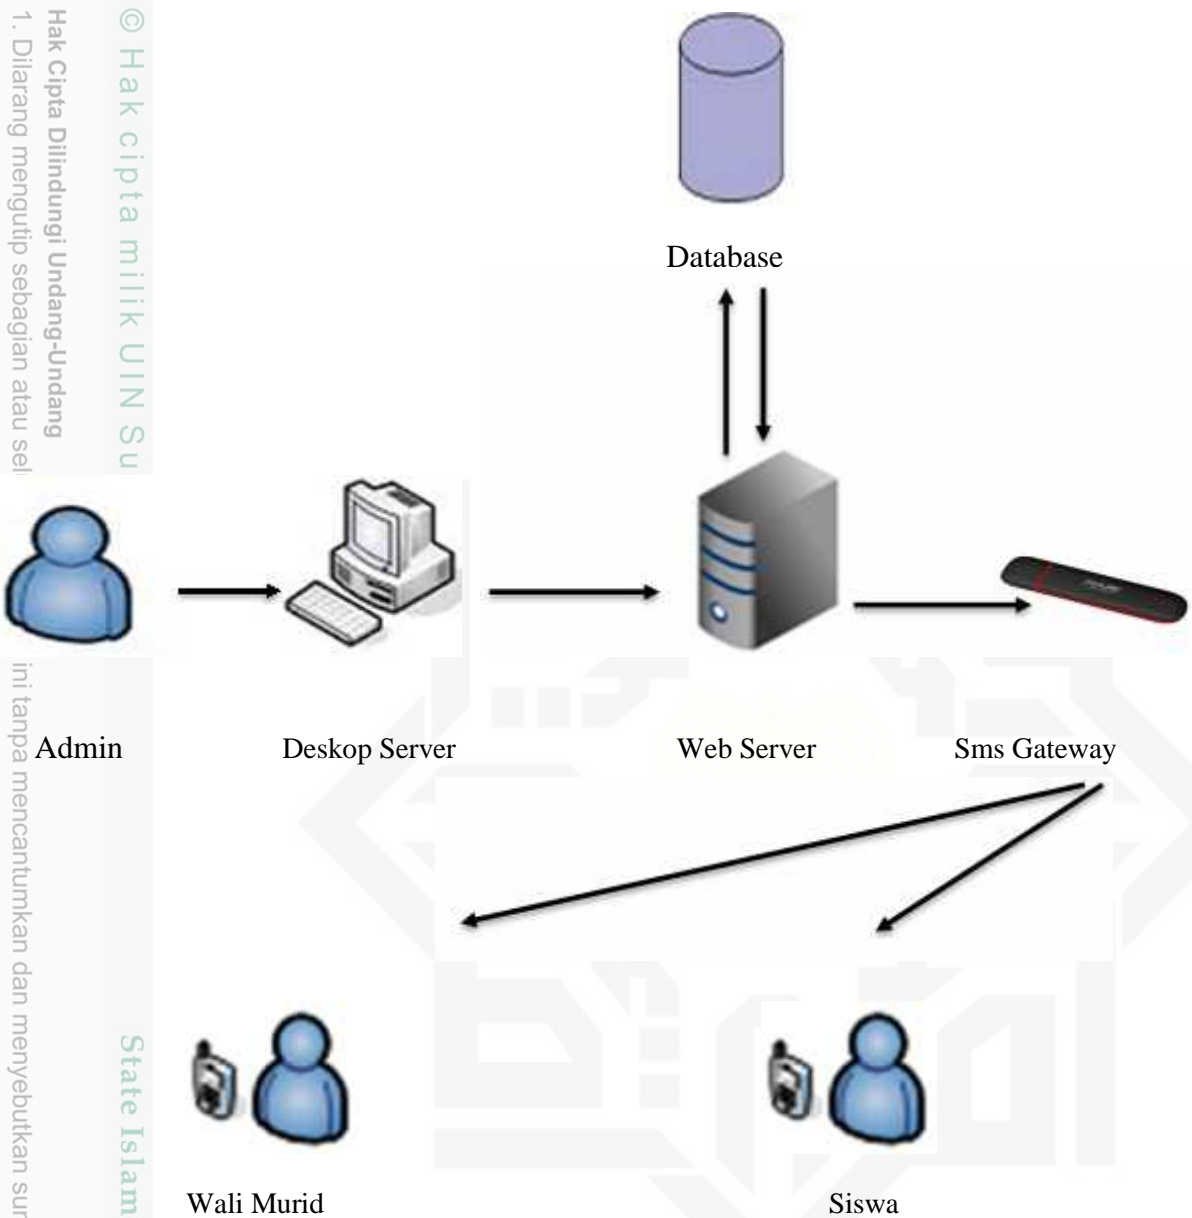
© Hak cipta milik UIN Su

Hak Cipta Dilindungi Undang-Undang

1. Dilarang mengutip sebagian atau sel

ini tanpa mencantumkan dan menyebutkan sur

State Islam

Database

Admin

Deskop Server

Web Server

Sms Gateway

Wali Murid

Siswa